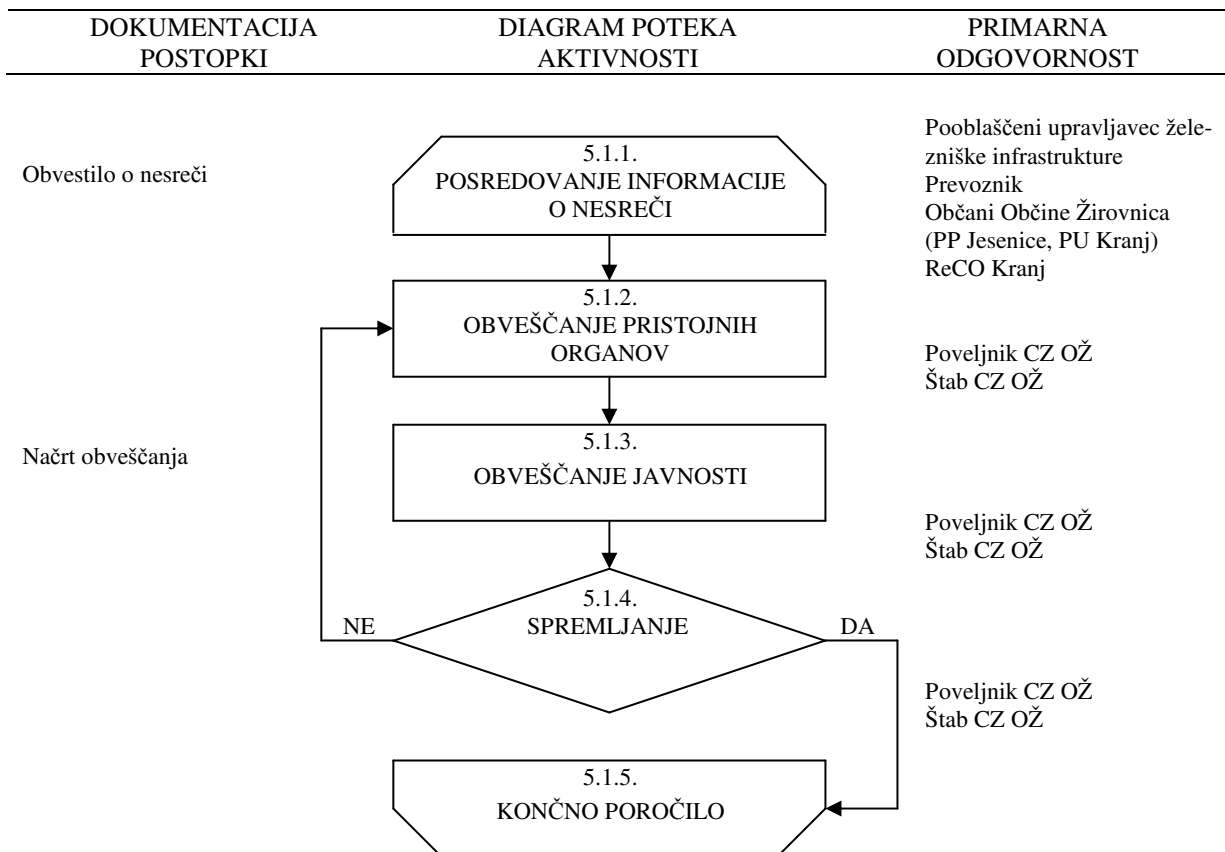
DOKUMENTACIJA POSTOPKI

DIAGRAM POTEKA AKTIVNOSTI

PRIMARNA ODGOVORNOST

Pooblaščeni upravljavec železniške infrastrukture
Prevoznik
Občani Občine Žirovnica
(PP Jesenice, PU Kranj)
ReCO Kranj

Obvestilo o nesreči

5.1.1.
POSREDOVANJE INFORMACIJE O NESREČI

5.1.2.
OBVEŠČANJE PRISTOJNIH ORGANOV

Poveljnik CZ OŽ
Štab CZ OŽ

Načrt obveščanja

5.1.3.
OBVEŠČANJE JAVNOSTI

Poveljnik CZ OŽ
Štab CZ OŽ

NE

5.1.4.
SPREMLJANJE

DA

Poveljnik CZ OŽ
Štab CZ OŽ

5.1.5.
KONČNO POROČILO